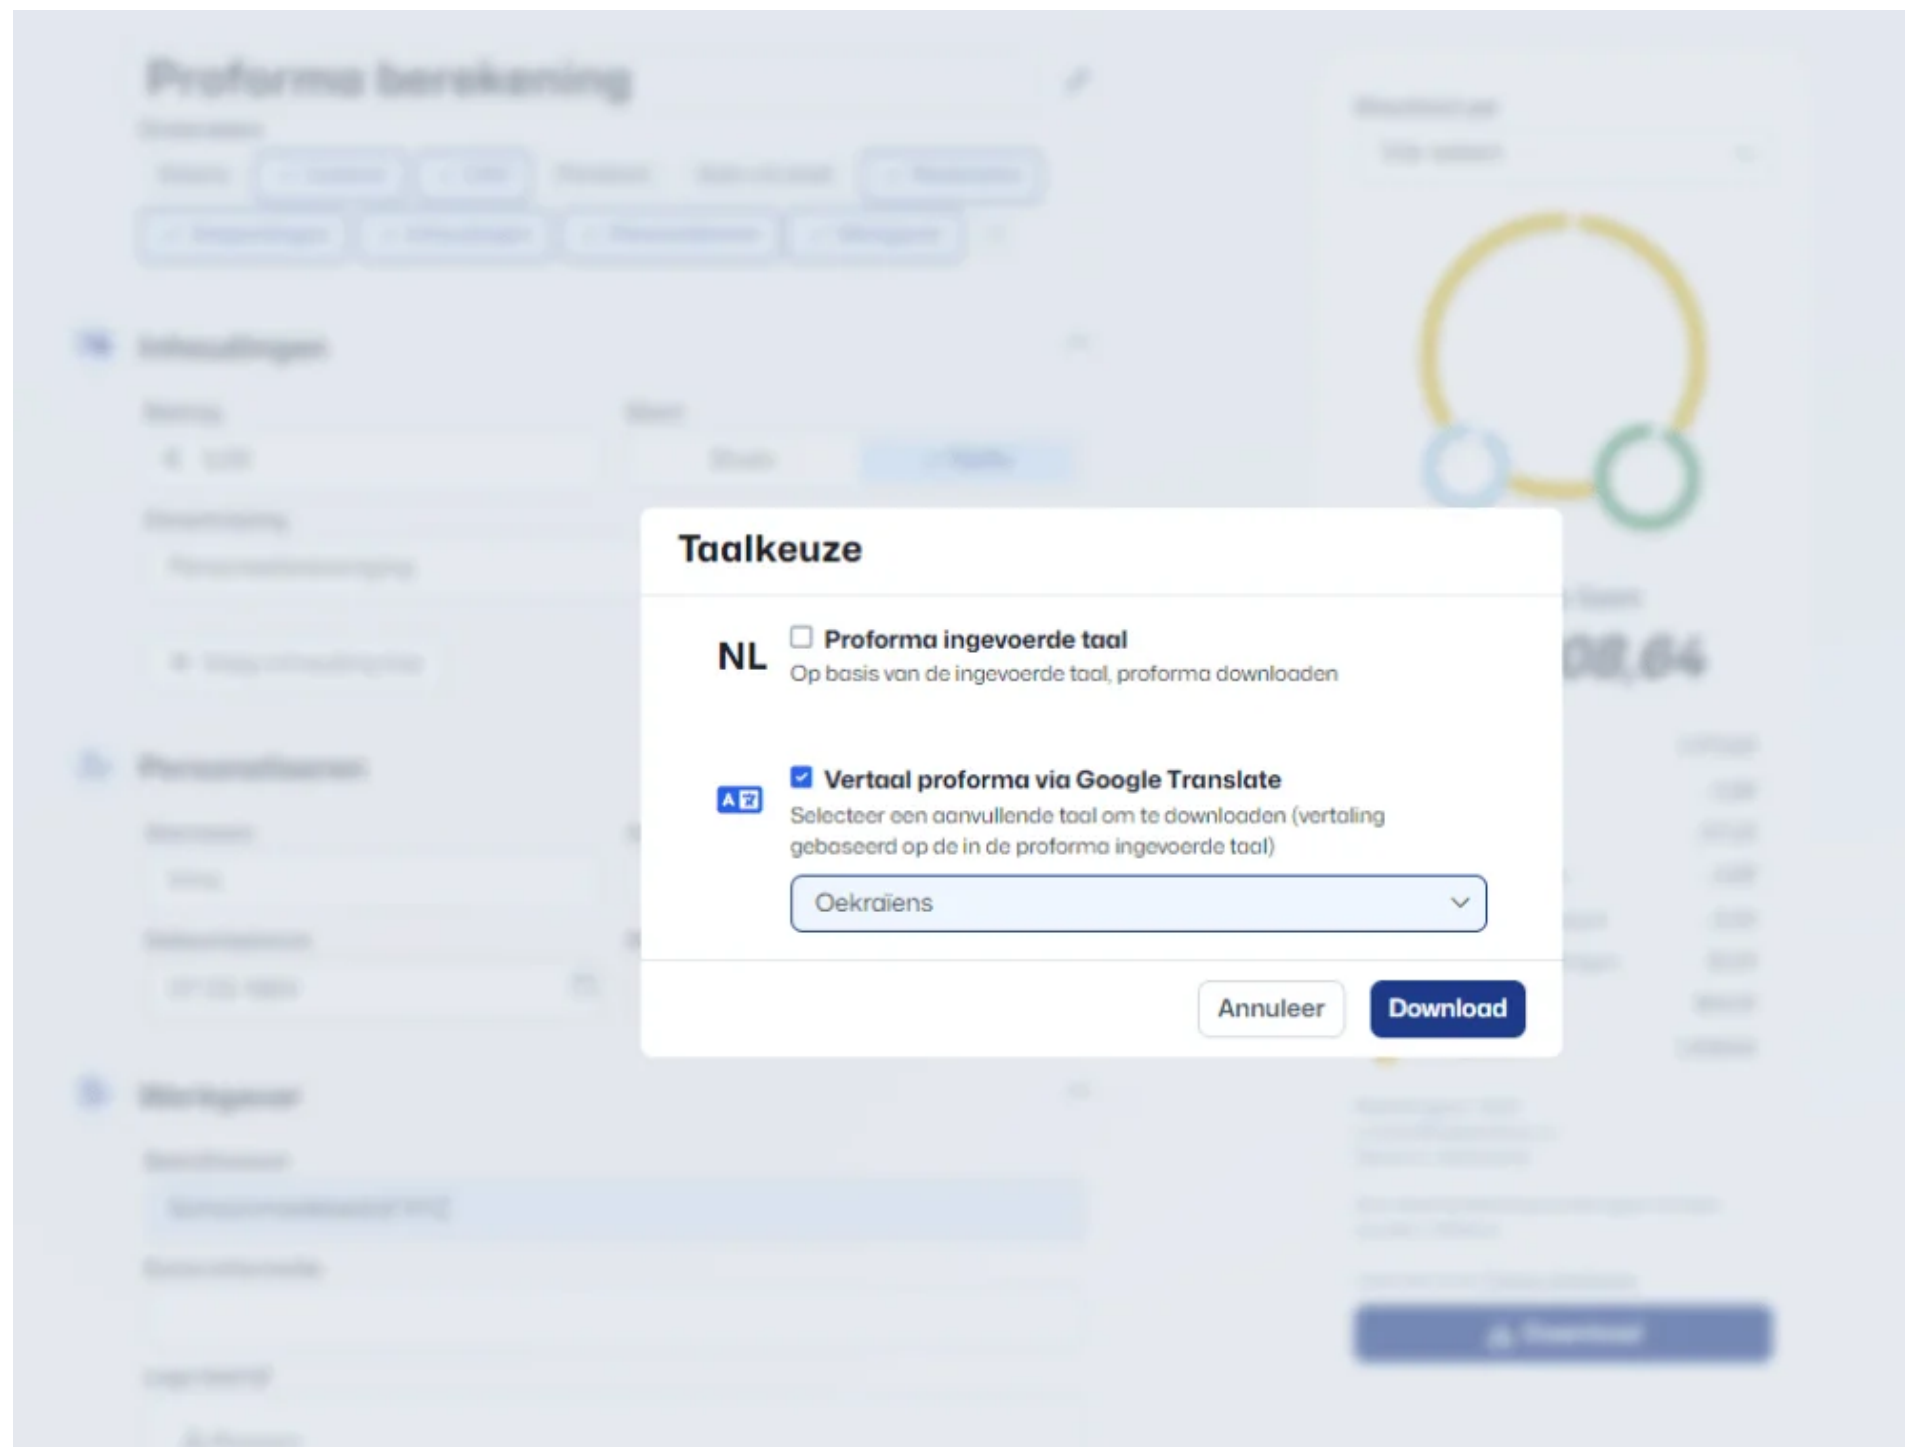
Proforma berekening

Taalkeuze

NL

Proforma ingevoerde taal

Op basis van de ingevoerde taal, proforma downloaden

Vertaal proforma via Google Translate

Selecteer een aanvullende taal om te downloaden (vertaling gebaseerd op de in de proforma ingevoerde taal)

Oekraïens

Annuleer

Download